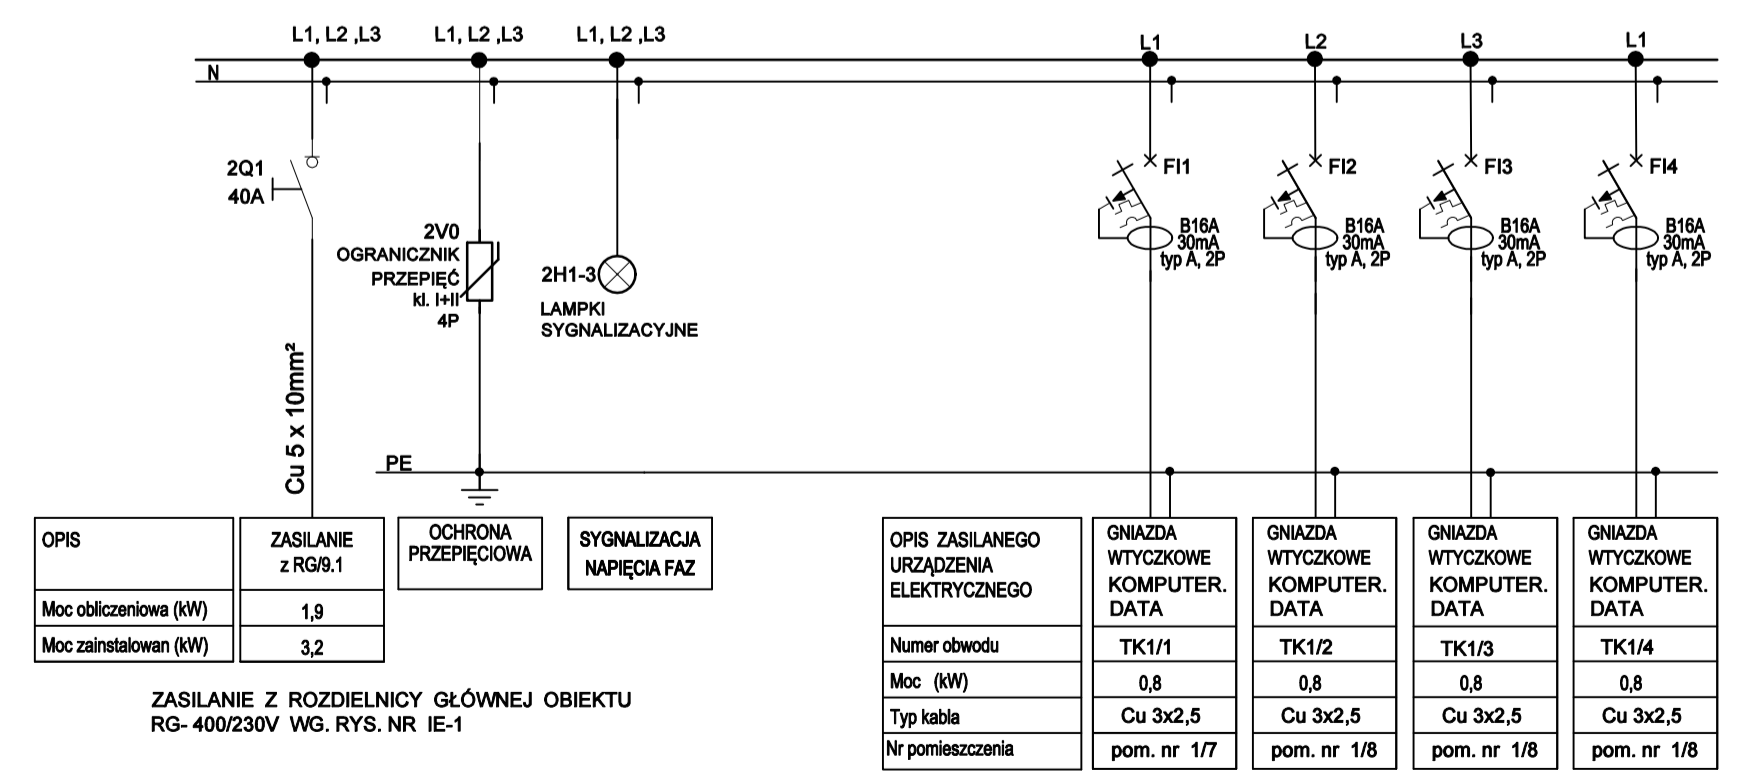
L1, L2 ,L3 L1, L2 ,L3 L1, L2 ,L3 L1 L2 L3 L1

N

2Q1
40A

2V0
OGRANICZNIK
PRZEPIĘĆ
kl. I+II
4P

2H1-3

LAMPKI
SYGNALIZACYJNE

FI1 FI2 FI3 FI4

B16A
30mA
typ A, 2P

B16A
30mA
typ A, 2P

B16A
30mA
typ A, 2P

B16A
30mA
typ A, 2P

Cu 5 x 10mm²

PE

| OPIS | ZASILANIE z RG/9.1 |
|---|---|
| Moc obliczeniowa (kW) | 1,9 |
| Moc zainstalowan (kW) | 3,2 |

OCHRONA PRZEPIĘCIOWA

SYGNALIZACJA NAPIĘCIA FAZ

| OPIS ZASILANEGO URZĄDZENIA ELEKTRYCZNEGO | GNIAZDA WTYCZKOWE KOMPUTER. DATA | GNIAZDA WTYCZKOWE KOMPUTER. DATA | GNIAZDA WTYCZKOWE KOMPUTER. DATA | GNIAZDA WTYCZKOWE KOMPUTER. DATA |
|---|---|---|---|---|
| Numer obwodu | TK1/1 | TK1/2 | TK1/3 | TK1/4 |
| Moc (kW) | 0,8 | 0,8 | 0,8 | 0,8 |
| Typ kabla | Cu 3x2,5 | Cu 3x2,5 | Cu 3x2,5 | Cu 3x2,5 |
| Nr pomieszczenia | pom. nr 1/7 | pom. nr 1/8 | pom. nr 1/8 | pom. nr 1/8 |

ZASILANIE Z ROZDZIELNICY GŁÓWNEJ OBIEKTU
RG- 400/230V WG. RYS. NR IE-1